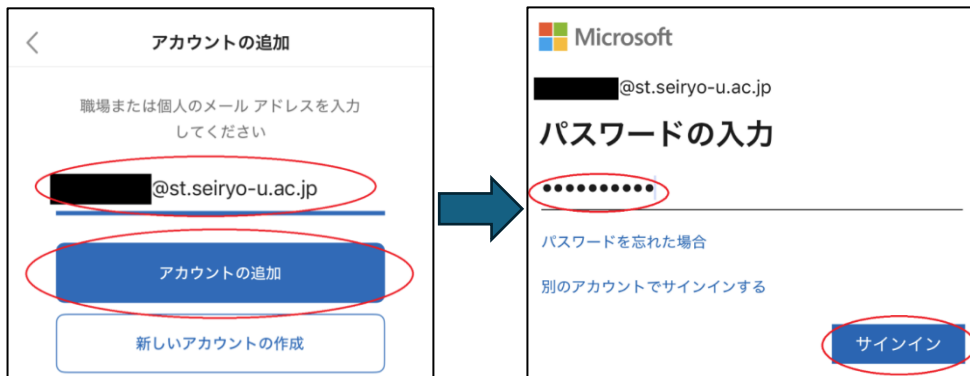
アカウントの追加

職場または個人のメール アドレスを入力してください

@st.seiryo-u.ac.jp

アカウントの追加

新しいアカウントの作成

Microsoft

@st.seiryo-u.ac.jp

パスワードの入力

••••••••••

パスワードを忘れた場合

別のアカウントでサインインする

サインイン